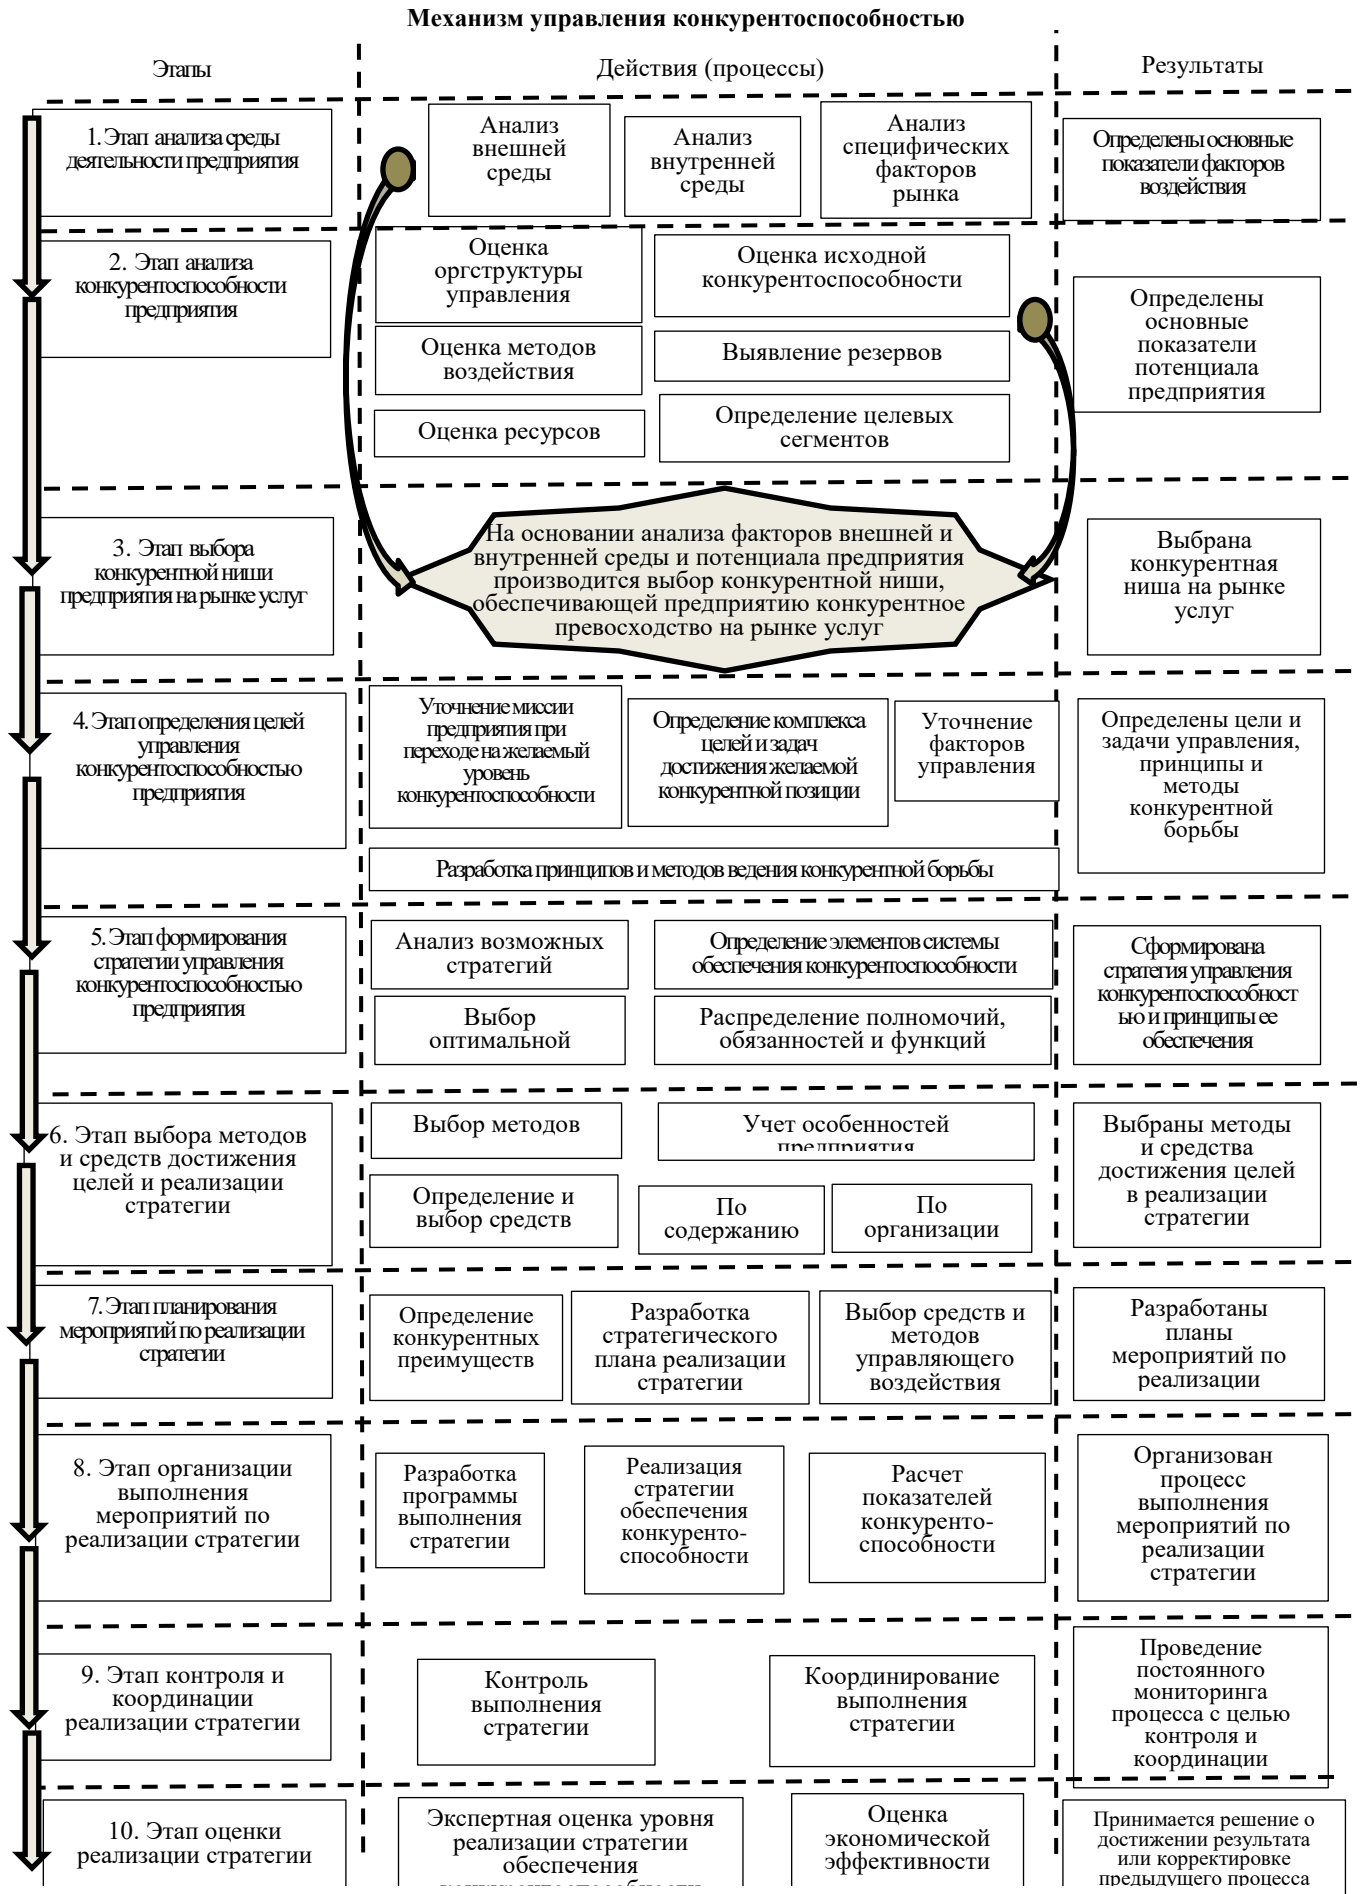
Механизм управления конкурентоспособностью

Этапы

Действия (процессы)

Результаты

1. Этап анализа среды деятельности предприятия

Анализ внешней среды

Анализ внутренней среды

Анализ специфических факторов рынка

Определены основные показатели факторов воздействия

2. Этап анализа конкурентоспособности предприятия

Оценка оргструктуры управления

Оценка исходной конкурентоспособности

Оценка методов воздействия

Выявление резервов

Оценка ресурсов

Определение целевых сегментов

Определены основные показатели потенциала предприятия

3. Этап выбора конкурентной ниши предприятия на рынке услуг

На основании анализа факторов внешней и внутренней среды и потенциала предприятия производится выбор конкурентной ниши, обеспечивающей предприятию конкурентное превосходство на рынке услуг

Выбрана конкурентная ниша на рынке услуг

4. Этап определения целей управления конкурентоспособностью предприятия

Уточнение миссии предприятия при переходе на желаемый уровень конкурентоспособности

Определение комплекса целей и задач достижения желаемой конкурентной позиции

Уточнение факторов управления

Определены цели и задачи управления, принципы и методы конкурентной борьбы

Разработка принципов и методов ведения конкурентной борьбы

5. Этап формирования стратегии управления конкурентоспособностью предприятия

Анализ возможных стратегий

Определение элементов системы обеспечения конкурентоспособности

Выбор оптимальной

Распределение полномочий, обязанностей и функций

Сформирована стратегия управления конкурентоспособностью и принципы ее обеспечения

6. Этап выбора методов и средств достижения целей и реализации стратегии

Выбор методов

Учет особенностей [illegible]

Определение и выбор средств

По содержанию

По организации

Выбраны методы и средства достижения целей в реализации стратегии

7. Этап планирования мероприятий по реализации стратегии

Определение конкурентных преимуществ

Разработка стратегического плана реализации стратегии

Выбор средств и методов управляющего воздействия

Разработаны планы мероприятий по реализации

8. Этап организации выполнения мероприятий по реализации стратегии

Разработка программы выполнения стратегии

Реализация стратегии обеспечения конкурентоспособности

Расчет показателей конкурентоспособности

Организован процесс выполнения мероприятий по реализации стратегии

9. Этап контроля и координации реализации стратегии

Контроль выполнения стратегии

Координирование выполнения стратегии

Проведение постоянного мониторинга процесса с целью контроля и координации

10. Этап оценки реализации стратегии

Экспертная оценка уровня реализации стратегии обеспечения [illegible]

Оценка экономической эффективности

Принимается решение о достижении результата или корректировке предыдущего процесса